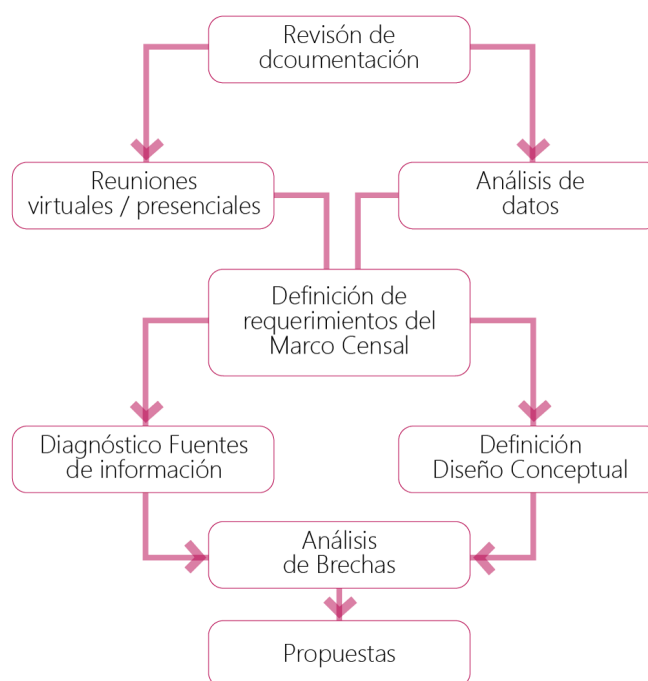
Revisón de dcoumentación

Reuniones virtuales / presenciales

Análisis de datos

Definición de requerimientos del Marco Censal

Diagnóstico Fuentes de información

Definición Diseño Conceptual

Análisis de Brechas

Propuestas